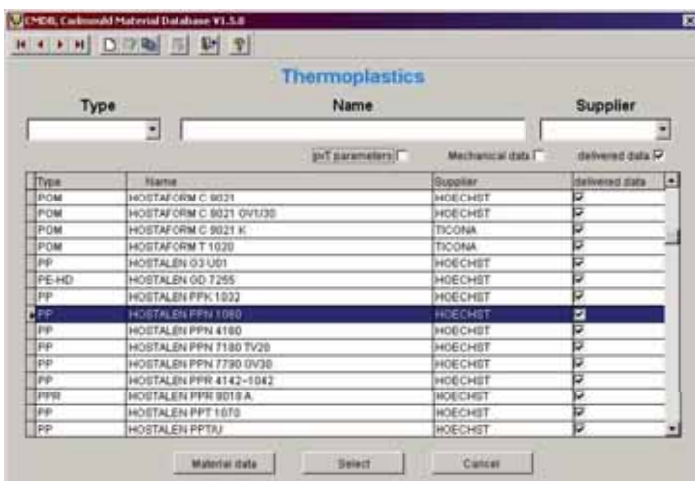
CMDB, Cadmould Material Database V1.5.0

Thermoplastics

Type

Name

Supplier

pvT parameters

Mechanical data

delivered data

| Type | Name | Supplier | delivered data |
|---|---|---|---|
| POM | HOSTAFORM C 9021 | HOECHST | ☑ |
| POM | HOSTAFORM C 9021 GV1/30 | HOECHST | ☑ |
| POM | HOSTAFORM C 9021 K | TICONA | ☑ |
| POM | HOSTAFORM T 1020 | TICONA | ☑ |
| PP | HOSTALEN G3 U01 | HOECHST | ☑ |
| PE-HD | HOSTALEN GD 7255 | HOECHST | ☑ |
| PP | HOSTALEN PPK 1022 | HOECHST | ☑ |
| PP | HOSTALEN PPN 1060 | HOECHST | ☑ |
| PP | HOSTALEN PPN 4160 | HOECHST | ☑ |
| PP | HOSTALEN PPN 7180 TV20 | HOECHST | ☑ |
| PP | HOSTALEN PPN 7790 GV30 | HOECHST | ☑ |
| PP | HOSTALEN PPR 4142-1042 | HOECHST | ☑ |
| PPR | HOSTALEN PPR 8018 A | HOECHST | ☑ |
| PP | HOSTALEN PPT 1070 | HOECHST | ☑ |
| PP | HOSTALEN PPT/U | HOECHST | ☑ |

Material data

Select

Cancel